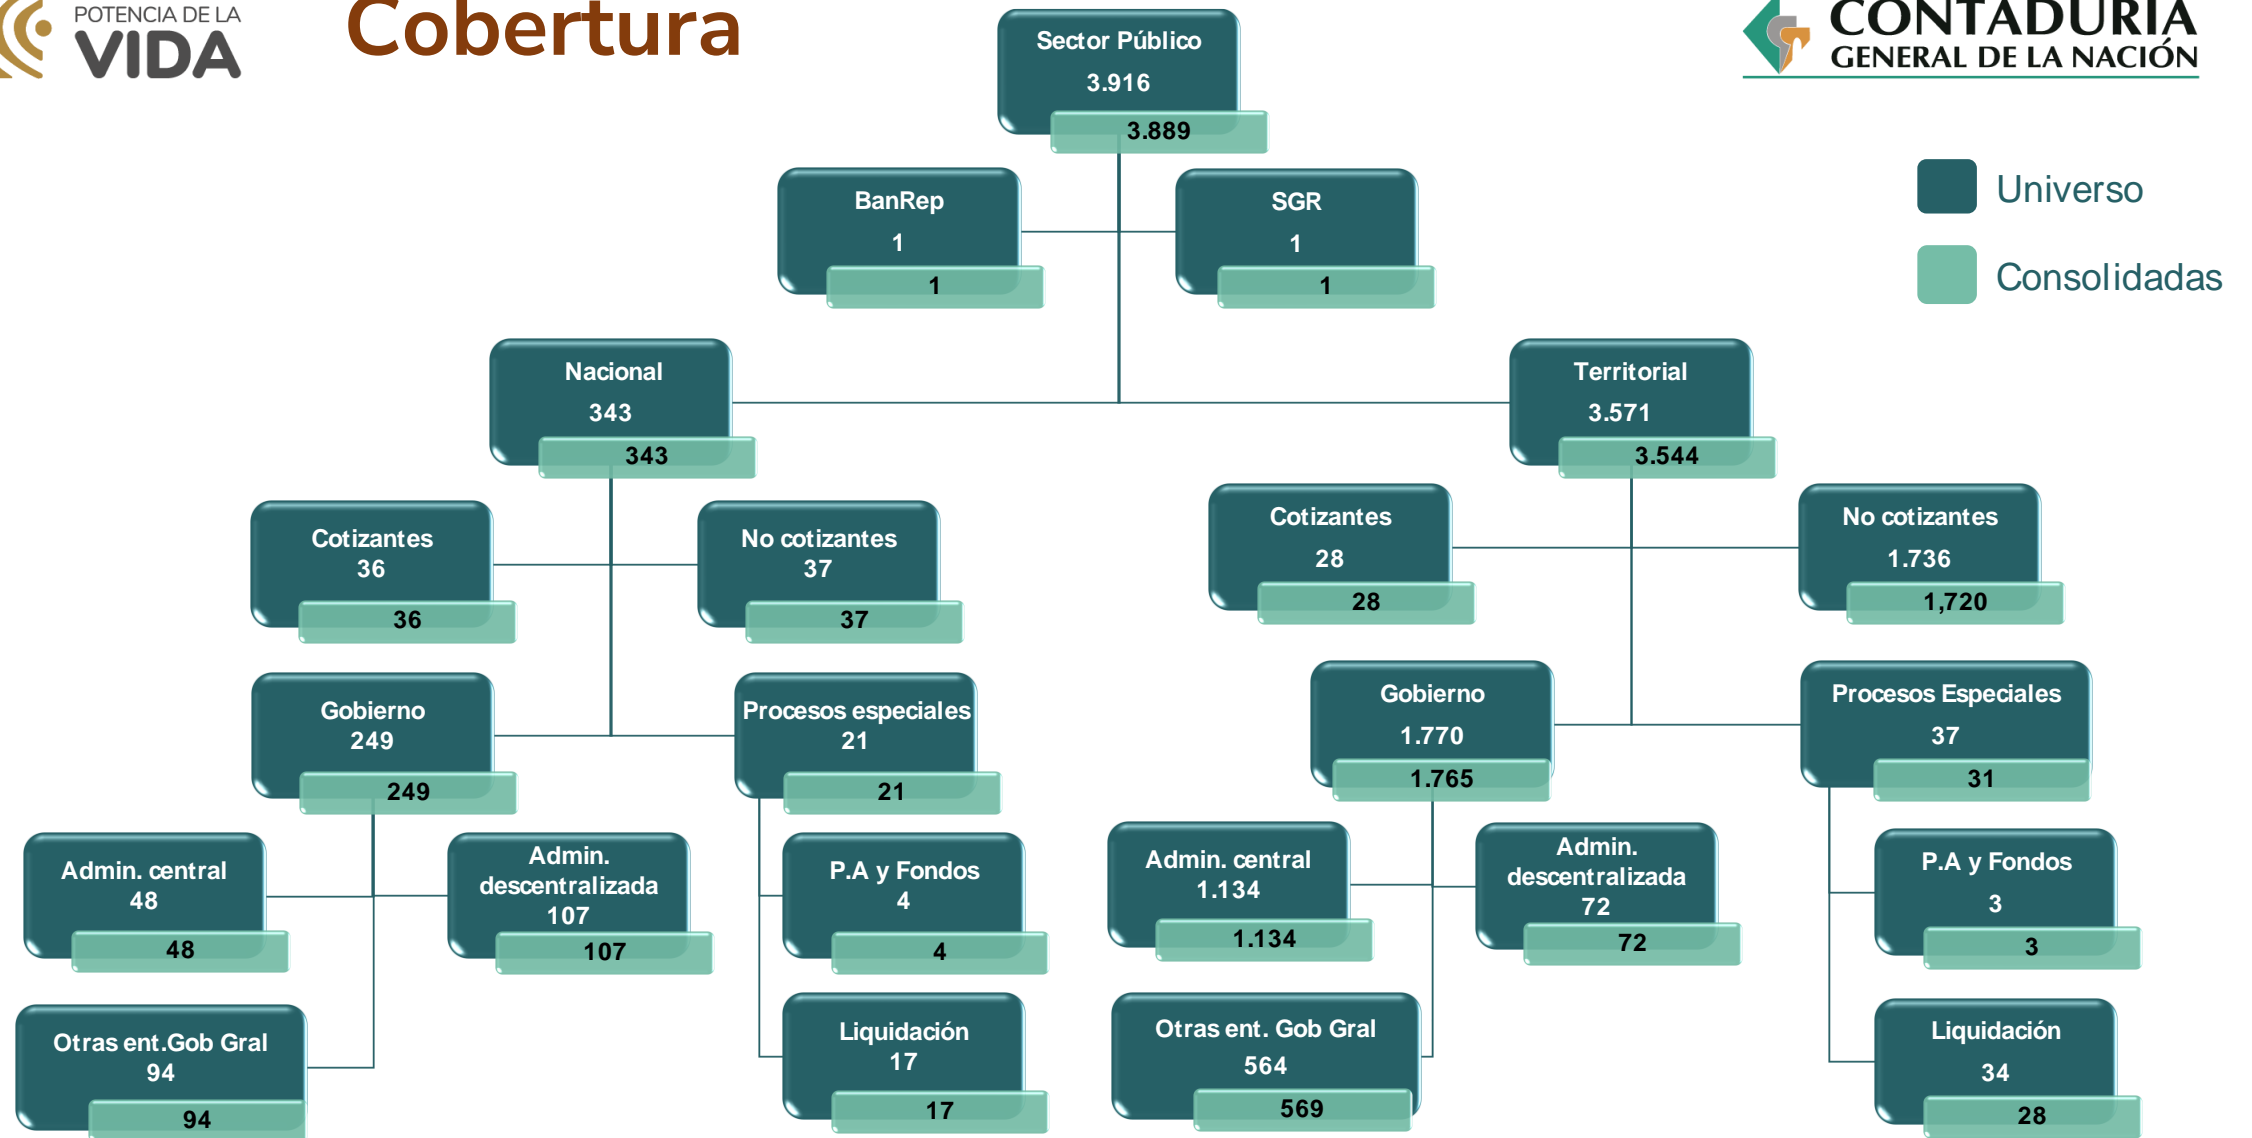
POTENCIA DE LA
VIDA

Cobertura

CONTADURÍA
GENERAL DE LA NACIÓN

Universo

Consolidadas

Sector Público
3.916
3.889

BanRep
1
1

SGR
1
1

Nacional
343
343

Territorial
3.571
3.544

Cotizantes
36
36

No cotizantes
37
37

Cotizantes
28
28

No cotizantes
1.736
1,720

Gobierno
249
249

Procesos especiales
21
21

Gobierno
1.770
1.765

Procesos Especiales
37
31

Admin. central
48
48

Admin. descentralizada
107
107

P.A y Fondos
4
4

Admin. central
1.134
1.134

Admin. descentralizada
72
72

P.A y Fondos
3
3

Otras ent.Gob Gral
94
94

Liquidación
17
17

Otras ent. Gob Gral
564
569

Liquidación
34
28